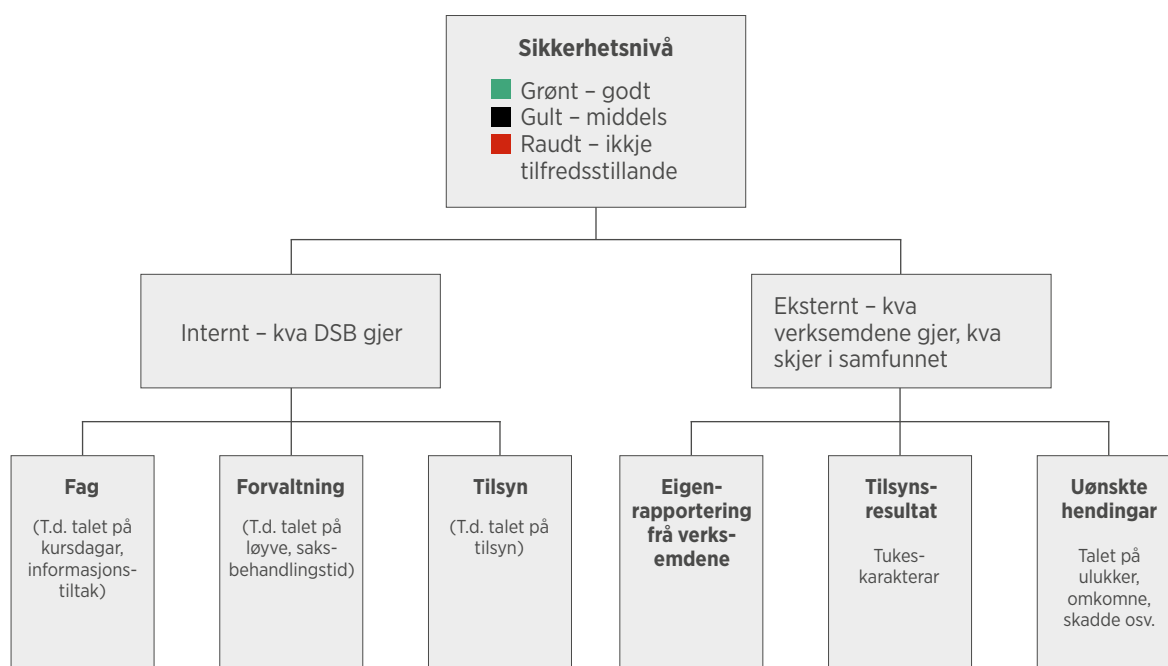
Sikkerhetsnivå

Grønt – godt
Gult – middels
Raudt – ikkje tilfredsstillande

Internt – kva DSB gjer

Eksternt – kva verksemdene gjer, kva skjer i samfunnet

Fag

(T.d. talet på kursdagar, informasjonstiltak)

Forvaltning

(T.d. talet på løyve, saksbehandlingstid)

Tilsyn

(T.d. talet på tilsyn)

Eigenrapportering frå verksemdene

Tilsynsresultat

Tukeskarakterar

Uønskte hendingar

Talet på ulukker, omkomne, skadde osv.